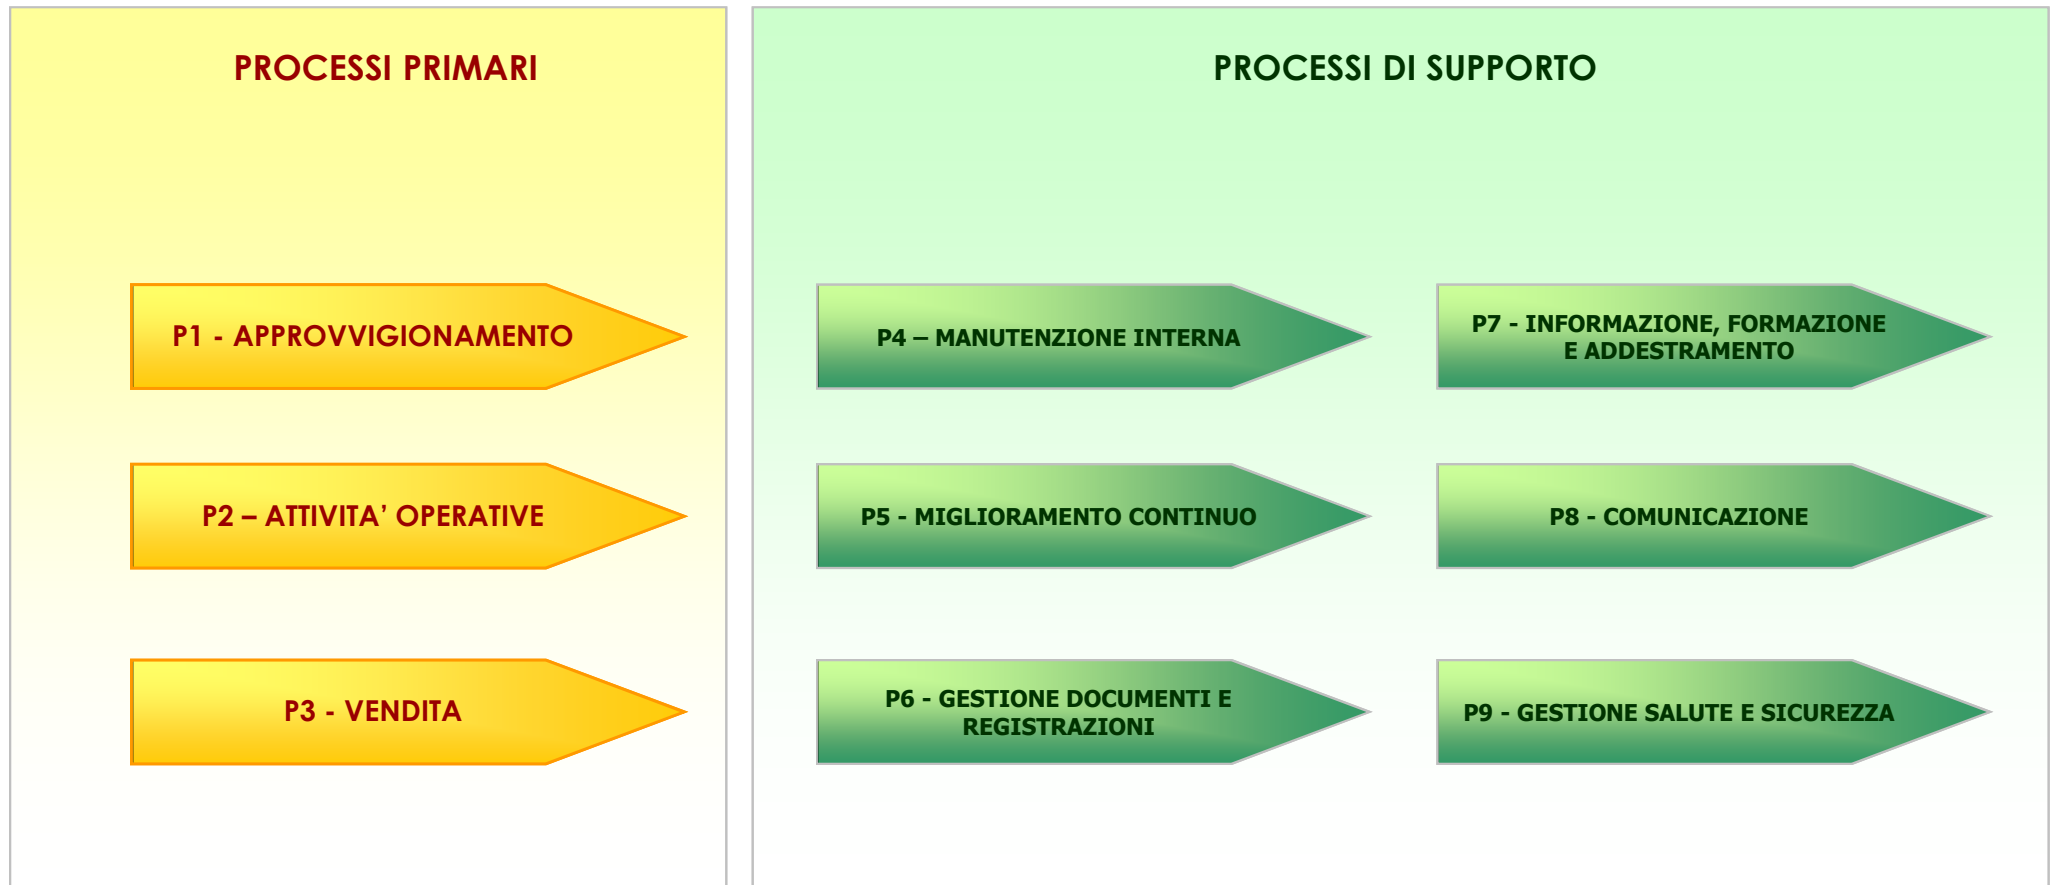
PROCESSI PRIMARI

P1 - APPROVVIGIONAMENTO

P2 – ATTIVITA' OPERATIVE

P3 - VENDITA

PROCESSI DI SUPPORTO

P4 – MANUTENZIONE INTERNA

P5 - MIGLIORAMENTO CONTINUO

P6 - GESTIONE DOCUMENTI E REGISTRAZIONI

P7 - INFORMAZIONE, FORMAZIONE E ADDESTRAMENTO

P8 - COMUNICAZIONE

P9 - GESTIONE SALUTE E SICUREZZA